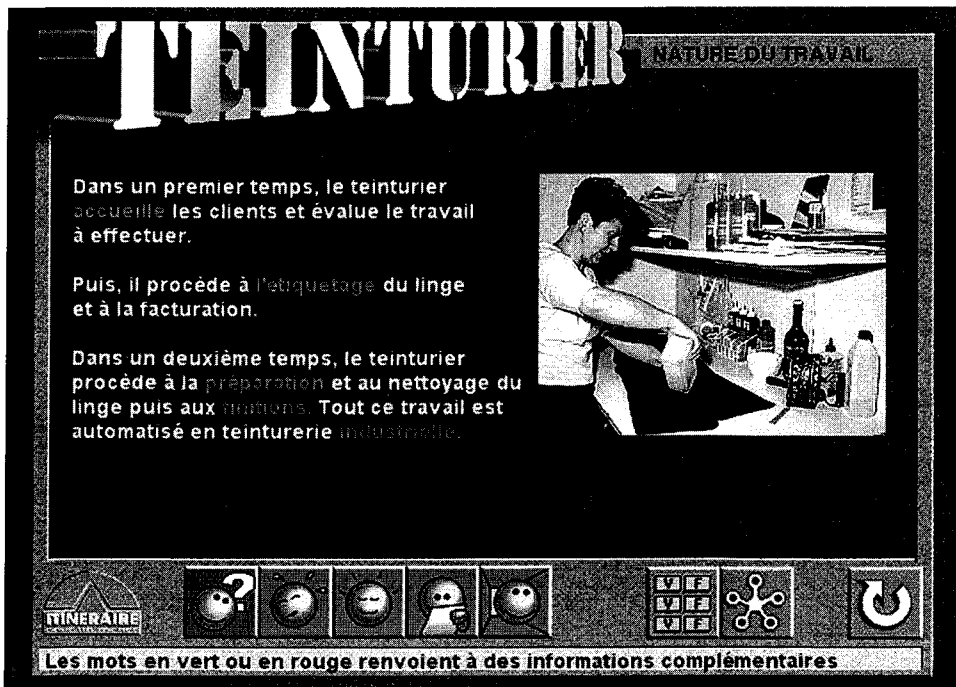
TEINTURIER

NATURE DU TRAVAIL

Dans un premier temps, le teinturier accueille les clients et évalue le travail à effectuer.

Puis, il procède à l'étiquetage du linge et à la facturation.

Dans un deuxième temps, le teinturier procède à la préparation et au nettoyage du linge puis aux finitions. Tout ce travail est automatisé en teinturerie industrielle.

ITINÉRAIRE

V F
V F
V F

Les mots en vert ou en rouge renvoient à des informations complémentaires